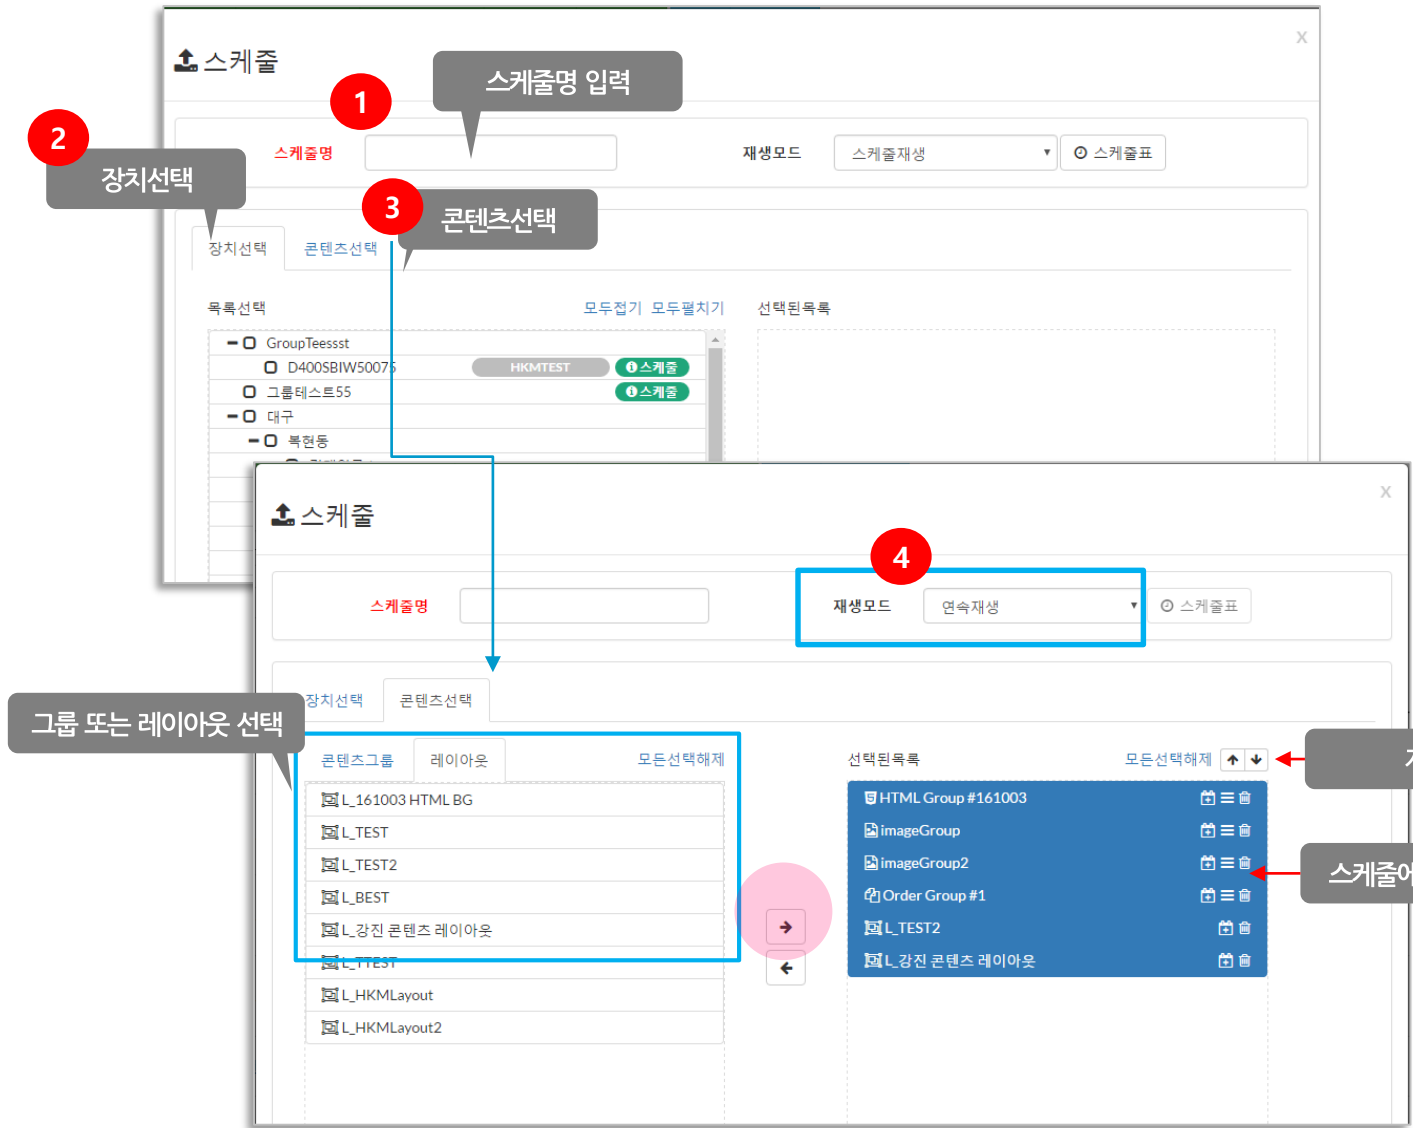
스케줄

x

1

스케줄명 입력

2

장치선택

스케줄명

재생모드

스케줄재생

스케줄표

3

콘텐츠선택

장치선택

콘텐츠선택

목록선택

모두접기 모두펼치기

선택된목록

GroupTeessst

D400SBIW50075

HKMTEST

스케줄

그룹테스트55

스케줄

대구

북현동

스케줄

x

4

스케줄명

재생모드

연속재생

스케줄표

장치선택

콘텐츠선택

그룹 또는 레이아웃 선택

콘텐츠그룹

레이아웃

모든선택해제

선택된목록

모든선택해제

L_161003 HTML BG

L_TEST

L_TEST2

L_BEST

L_강진 콘텐츠 레이아웃

L_TTEST

L_HKMLayout

L_HKMLayout2

HTML Group #161003

imageGroup

imageGroup2

Order Group #1

L_TEST2

L_강진 콘텐츠 레이아웃

스케줄에